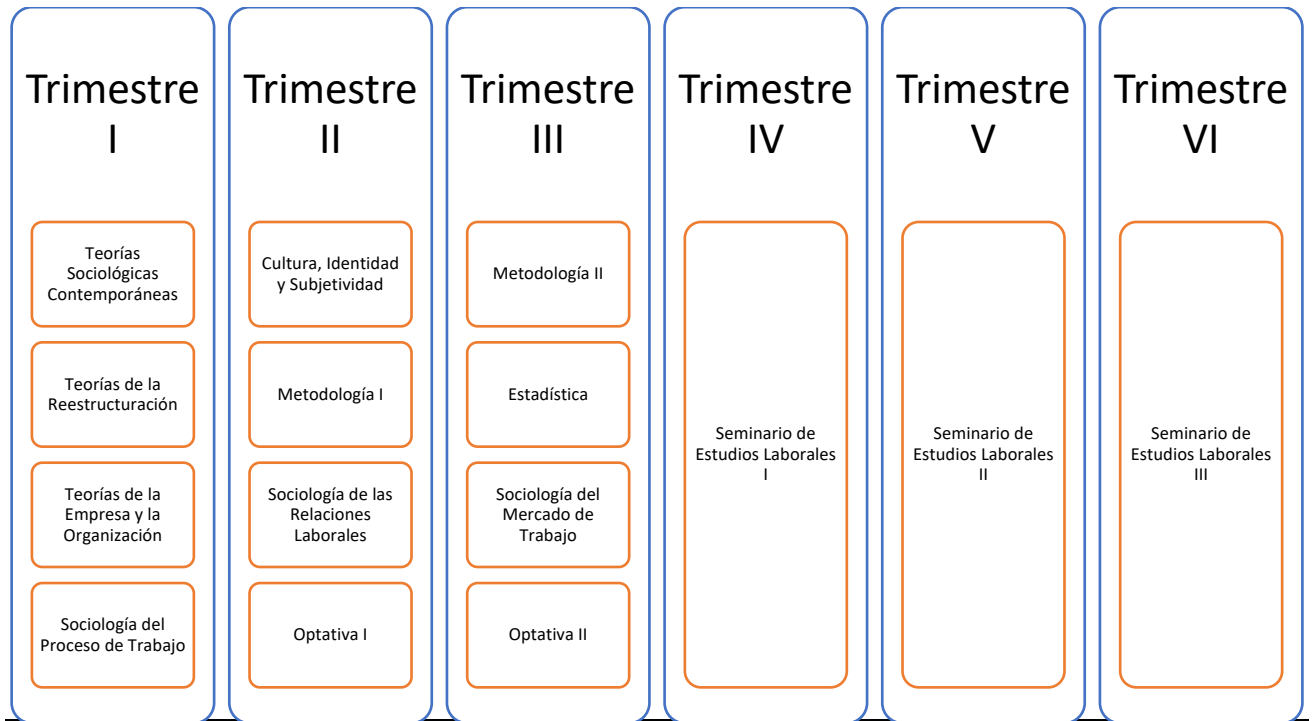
Trimestre I

Teorías Sociológicas Contemporáneas

Teorías de la Reestructuración

Teorías de la Empresa y la Organización

Sociología del Proceso de Trabajo

Trimestre II

Cultura, Identidad y Subjetividad

Metodología I

Sociología de las Relaciones Laborales

Optativa I

Trimestre III

Metodología II

Estadística

Sociología del Mercado de Trabajo

Optativa II

Trimestre IV

Seminario de Estudios Laborales I

Trimestre V

Seminario de Estudios Laborales II

Trimestre VI

Seminario de Estudios Laborales III